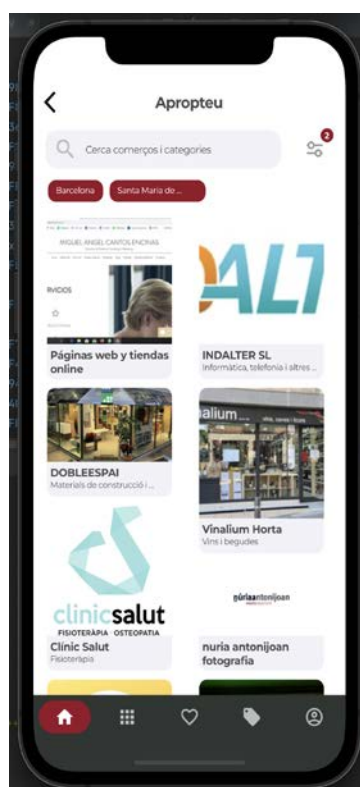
Apropteu

Cerca comerços i categories

2

Barcelona

Santa Maria de ...

MIGUEL ANGEL CANTOS ENCINAS

RVICIOS

Páginas web y tiendas online

ALT

INDALTER SL

Informàtica, telefonia i altres ...

DOBLEESPAI

Materials de construcció i ...

alium

Vinalium Horta

Vins i begudes

clinicsalut

FISIOTERÀPIA OSTEOPATIA

Clínic Salut

Fisioteràpia

nùriaantonijoan

nuria antonijoan fotografia